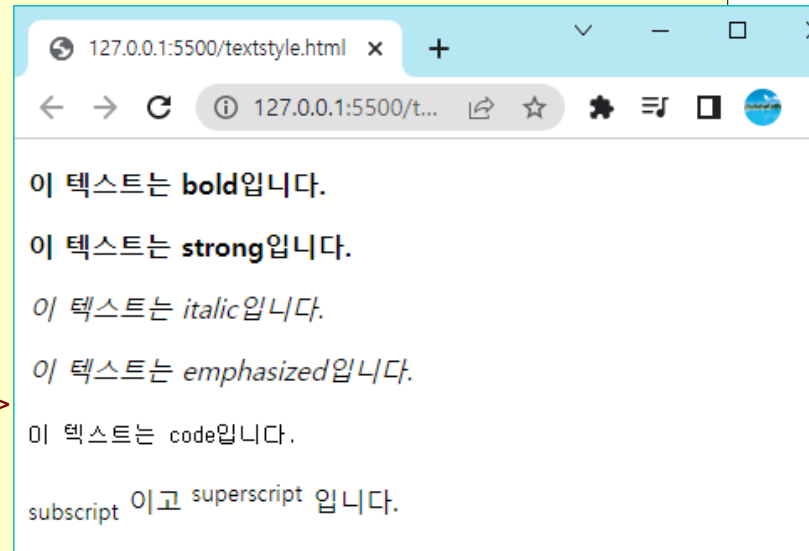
127.0.0.1:5500/textstyle.html ×

+

127.0.0.1:5500/t...

**이 텍스트는 bold입니다.**

**이 텍스트는 strong입니다.**

*이 텍스트는 italic입니다.*

*이 텍스트는 emphasized입니다.*

이 텍스트는 code입니다.

subscript 이고 superscript 입니다.